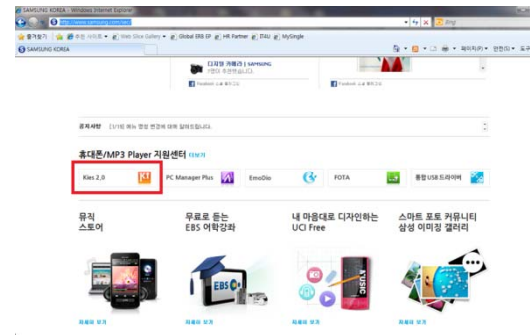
SAMSUNG KOREA - Windows Internet Explorer

http://www.samsung.com/sec/

Bing

즐겨찾기 | 추천 사이트 | Web Slice Gallery | Global ERB SP | HR Partner | IT4U | MySingle

SAMSUNG KOREA

페이지(P) | 안전(S) | 도구

디자인 카페라 | SAMSUNG

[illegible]

Facebook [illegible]

Facebook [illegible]

공지사항 [1/16] 애뉴 영업 변경에 대해 알려드립니다

휴대폰/MP3 Player 지원센터 더보기

Kies 2.0

PC Manager Plus

EmoDio

FOTA

통합 USB드라이버

뮤직 스토어

무료로 듣는 EBS 어학강좌

내 마음대로 디자인하는 UCI Free

스마트 포토 커뮤니티 삼성 이미징 갤러리

EBS

자세히 보기

자세히 보기

자세히 보기

자세히 보기